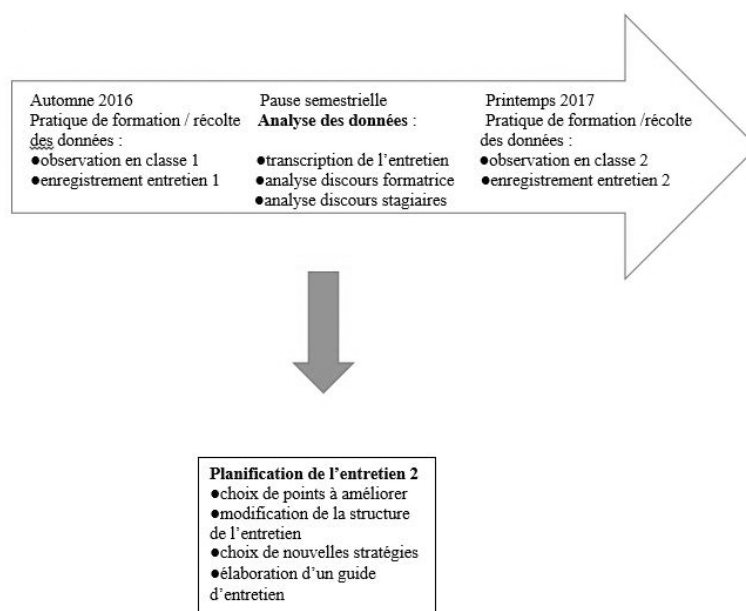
Automne 2016
Pratique de formation / récolte des données :
●observation en classe 1
●enregistrement entretien 1

Pause semestrielle
**Analyse des données** :
●transcription de l'entretien
●analyse discours formatrice
●analyse discours stagiaires

Printemps 2017
Pratique de formation /récolte des données :
●observation en classe 2
●enregistrement entretien 2

**Planification de l'entretien 2**
●choix de points à améliorer
●modification de la structure de l'entretien
●choix de nouvelles stratégies
●élaboration d'un guide d'entretien